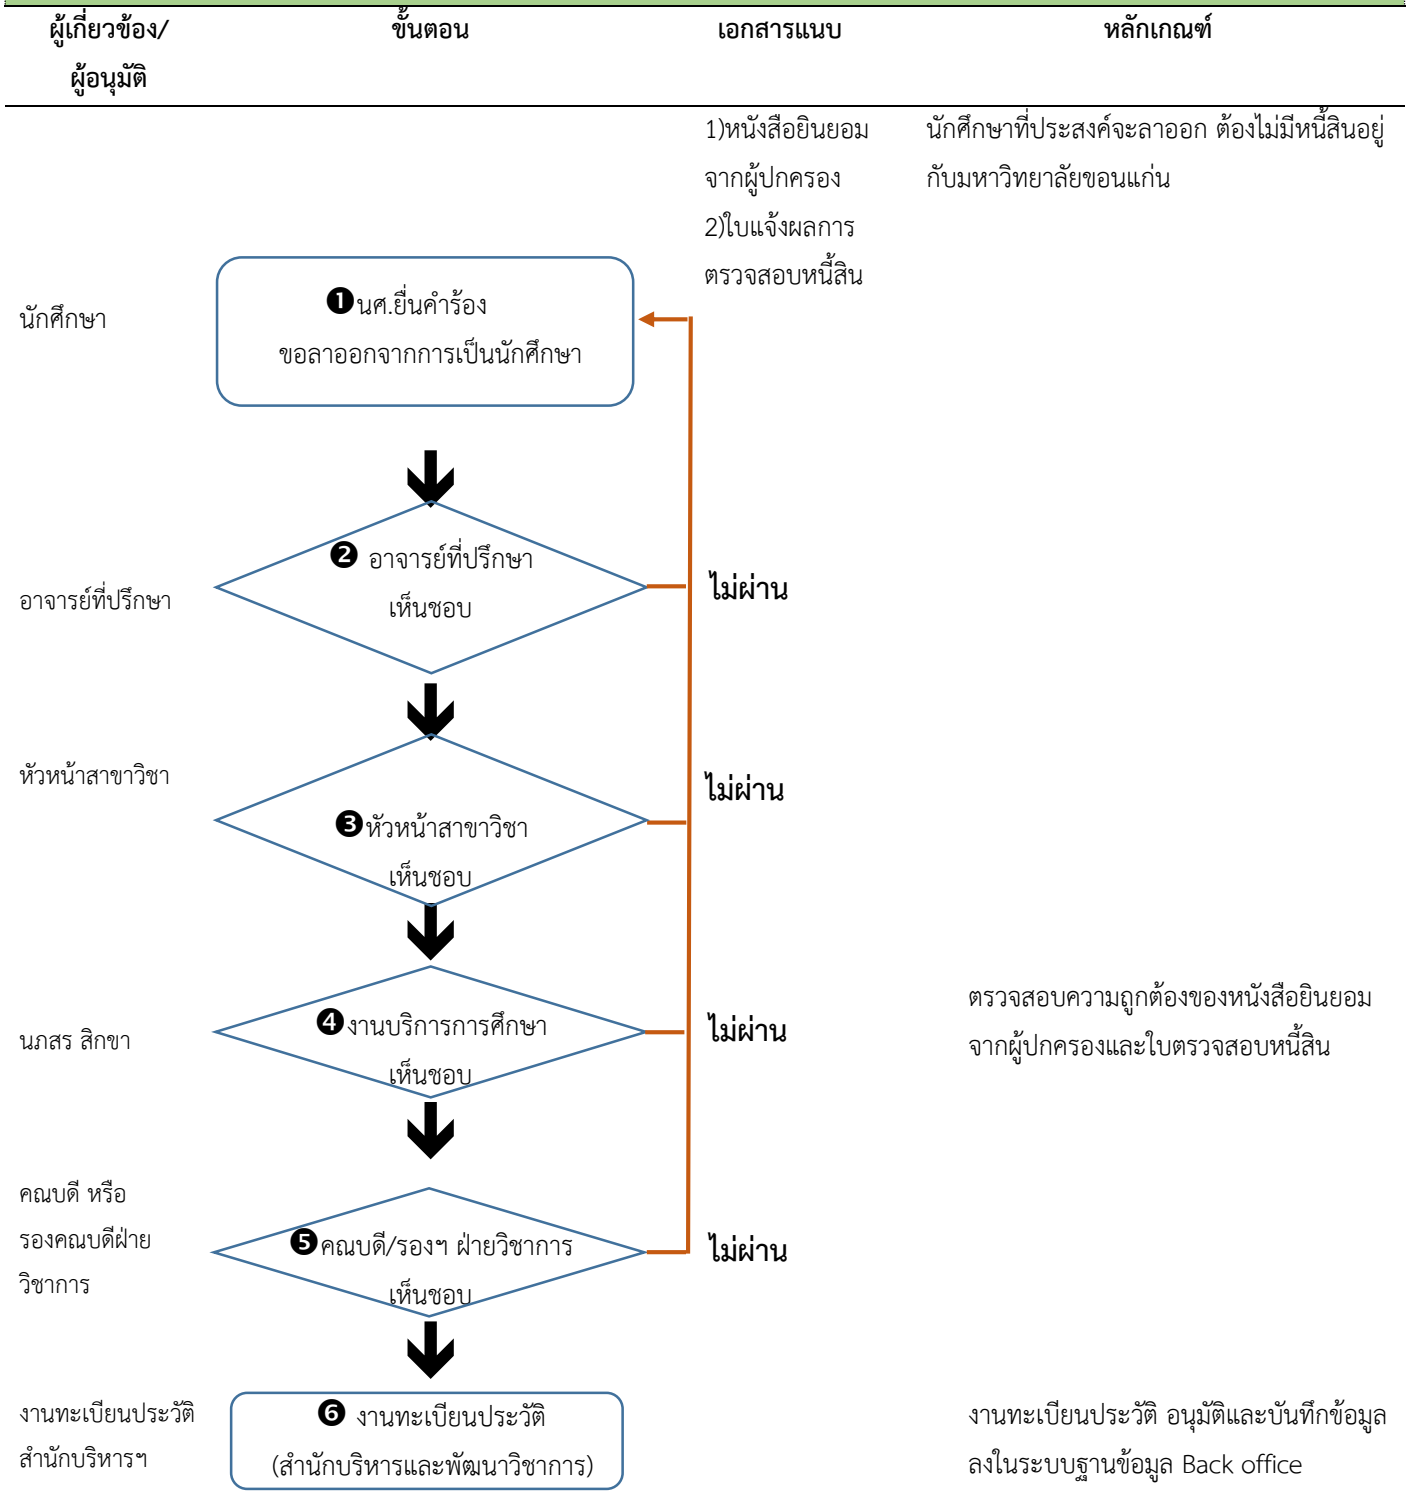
| ผู้เกี่ยวข้อง/ผู้อนุมัติ | ขั้นตอน | เอกสารแนบ | หลักเกณฑ์ |
|---|---|---|---|

1)หนังสือยินยอมจากผู้ปกครอง
2)ใบแจ้งผลการตรวจสอบหนี้สิน

นักศึกษาที่ประสงค์จะลาออก ต้องไม่มีหนี้สินอยู่กับมหาวิทยาลัยขอนแก่น

นักศึกษา

❶นศ.ยื่นคำร้อง ขอลาออกจากการเป็นนักศึกษา

อาจารย์ที่ปรึกษา

❷ อาจารย์ที่ปรึกษา เห็นชอบ

ไม่ผ่าน

หัวหน้าสาขาวิชา

❸หัวหน้าสาขาวิชา เห็นชอบ

ไม่ผ่าน

นภสร สิกขา

❹งานบริการการศึกษา เห็นชอบ

ไม่ผ่าน

ตรวจสอบความถูกต้องของหนังสือยินยอมจากผู้ปกครองและใบตรวจสอบหนี้สิน

คณบดี หรือ รองคณบดีฝ่ายวิชาการ

❺คณบดี/รองฯ ฝ่ายวิชาการ เห็นชอบ

ไม่ผ่าน

งานทะเบียนประวัติ สำนักบริหารฯ

❻ งานทะเบียนประวัติ (สำนักบริหารและพัฒนาวิชาการ)

งานทะเบียนประวัติ อนุมัติและบันทึกข้อมูลลงในระบบฐานข้อมูล Back office